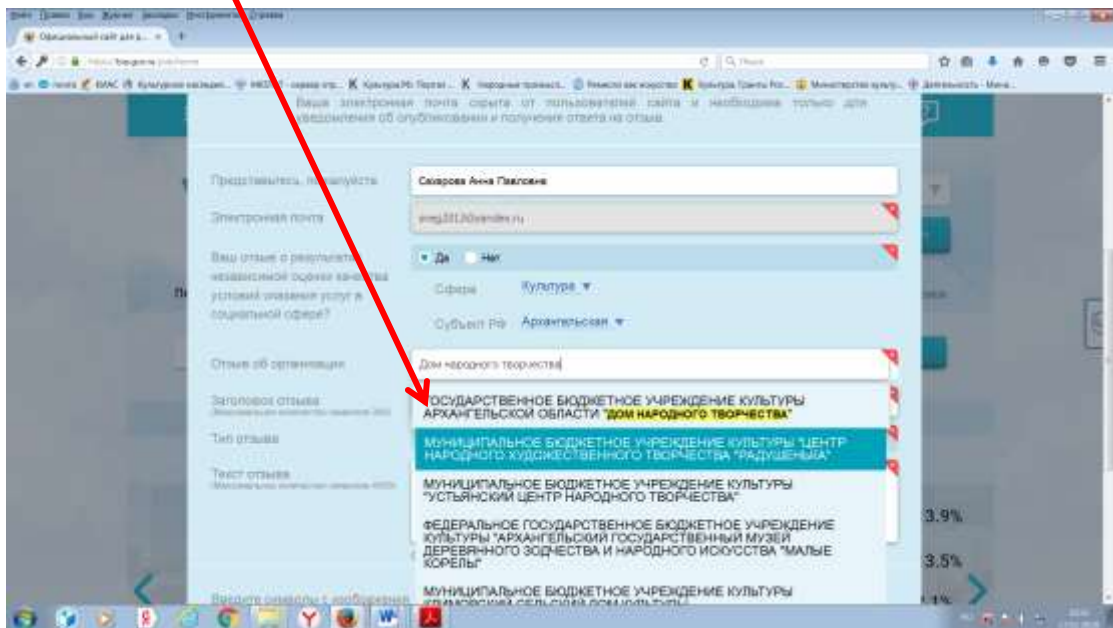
Ваша электронная почта скрыта от пользователей сайта и необходима только для уведомления об опубликовании и получения ответа на отзыв.

Представьтесь, пожалуйста
Сахарова Анна Павловна

Электронная почта
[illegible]

Ваш отзыв о результатах независимой оценки качества условий оказания услуг в социальной сфере?
Да Нет

Сфера
Культура ▼

Субъект РФ
Архангельская ▼

Отзыв об организации
Дом народного творчества

Заголовок отзыва

Тип отзыва

Текст отзыва

ГОСУДАРСТВЕННОЕ БЮДЖЕТНОЕ УЧРЕЖДЕНИЕ КУЛЬТУРЫ АРХАНГЕЛЬСКОЙ ОБЛАСТИ "ДОМ НАРОДНОГО ТВОРЧЕСТВА"

МУНИЦИПАЛЬНОЕ БЮДЖЕТНОЕ УЧРЕЖДЕНИЕ КУЛЬТУРЫ "ЦЕНТР НАРОДНОГО ХУДОЖЕСТВЕННОГО ТВОРЧЕСТВА "РАДУШЕНЬКА"

МУНИЦИПАЛЬНОЕ БЮДЖЕТНОЕ УЧРЕЖДЕНИЕ КУЛЬТУРЫ "УСТЬЯНСКИЙ ЦЕНТР НАРОДНОГО ТВОРЧЕСТВА"

ФЕДЕРАЛЬНОЕ ГОСУДАРСТВЕННОЕ БЮДЖЕТНОЕ УЧРЕЖДЕНИЕ КУЛЬТУРЫ "АРХАНГЕЛЬСКИЙ ГОСУДАРСТВЕННЫЙ МУЗЕЙ ДЕРЕВЯННОГО ЗОДЧЕСТВА И НАРОДНОГО ИСКУССТВА "МАЛЫЕ КОРЕЛЫ"

МУНИЦИПАЛЬНОЕ БЮДЖЕТНОЕ УЧРЕЖДЕНИЕ КУЛЬТУРЫ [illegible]

3.9%
3.5%
Введите символы с изображения